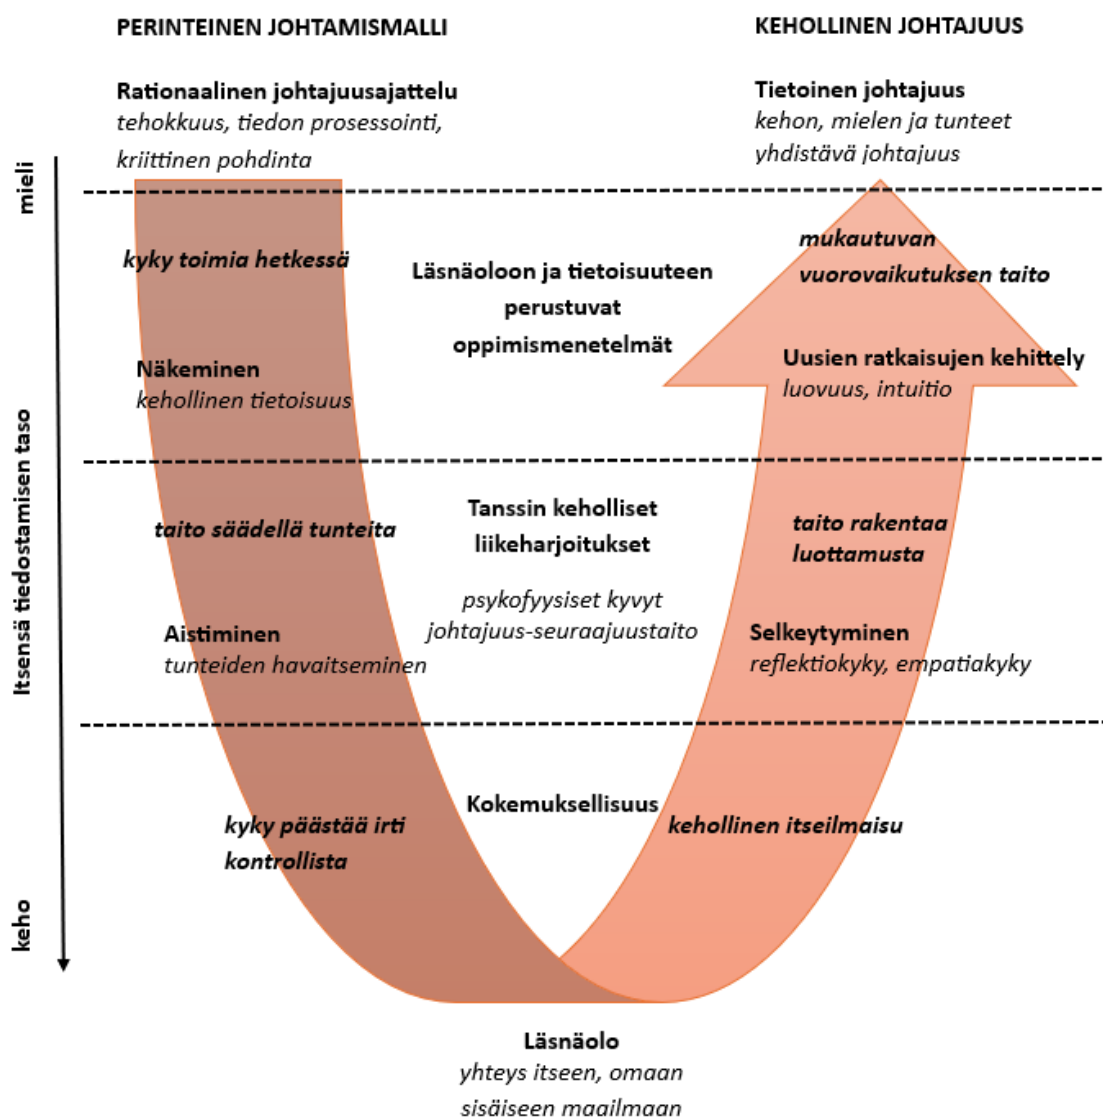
PERINTEINEN JOHTAMISMALLI

KEHOLLINEN JOHTAJUUS

Rationaalinen johtajuusajattelu
*tehokkuus, tiedon prosessointi, kriittinen pohdinta*

Tietoinen johtajuus
*kehon, mielen ja tunteet yhdistävä johtajuus*

mieli

***kyky toimia hetkessä***

Läsnäoloon ja tietoisuuteen perustuvat oppimismenetelmät

***mukautuvan vuorovaikutuksen taito***

Uusien ratkaisujen kehittely
*luovuus, intuitio*

Näkeminen
*kehollinen tietoisuus*

Itsensä tiedostamisen taso

***taito säädellä tunteita***

Tanssin keholliset liikeharjoitukset

*psykofyysiset kyvyt johtajuus-seuraajuustaito*

***taito rakentaa luottamusta***

Aistiminen
*tunteiden havaitseminen*

Selkeytyminen
*reflektiokyky, empatiakyky*

Kokemuksellisuus

***kyky päästää irti kontrollista***

***kehollinen itseilmaisu***

keho

Läsnäolo
*yhteys itseen, omaan sisäiseen maailmaan*